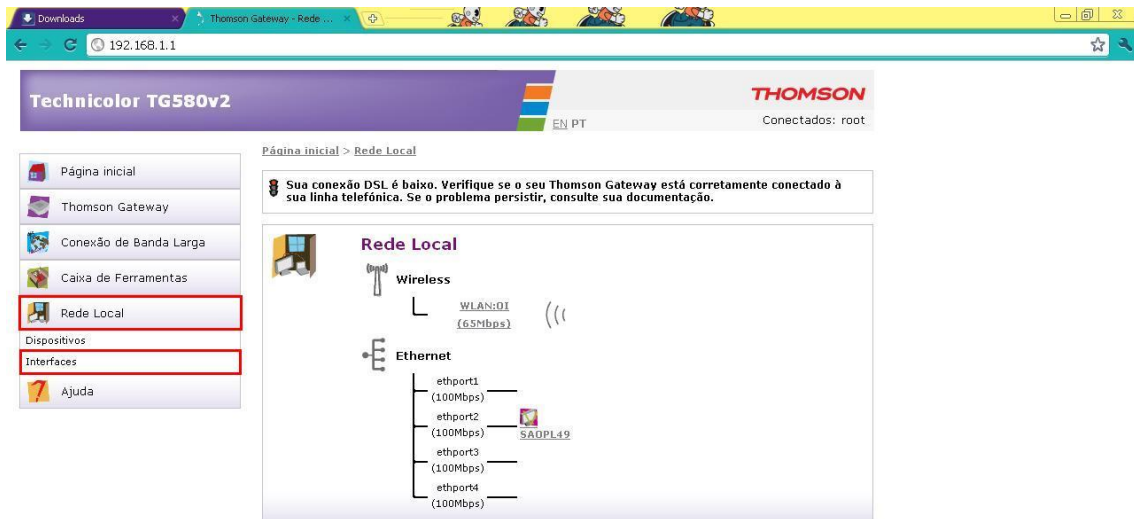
Downloads
Thomson Gateway - Rede ...
192.168.1.1

Technicolor TG580v2
EN PT
THOMSON
Conectados: root

Página inicial > Rede Local

Página inicial
Thomson Gateway
Conexão de Banda Larga
Caixa de Ferramentas
Rede Local
Dispositivos
Interfaces
Ajuda

Sua conexão DSL é baixo. Verifique se o seu Thomson Gateway está corretamente conectado à sua linha telefónica. Se o problema persistir, consulte sua documentação.

Rede Local

Wireless
WLAN:OI (65Mbps)

Ethernet
ethport1 (100Mbps)
ethport2 (100Mbps)
SAOPL49
ethport3 (100Mbps)
ethport4 (100Mbps)